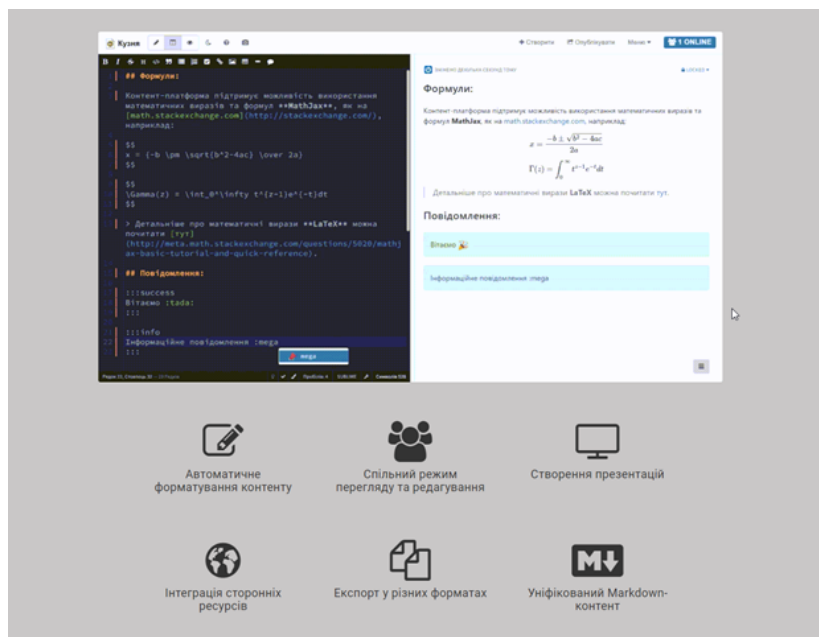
Кузня

+ Створити  Опублікувати  Меню  1 ONLINE

## Формули:

Контент-платформа підтримує можливість використання математичних виразів та формул **MathJax**, як на [math.stackexchange.com](http://stackexchange.com/), наприклад:

$$
x = {-b \pm \sqrt{b^2-4ac} \over 2a}
$$

$$
\Gamma(z) = \int_0^\infty t^{z-1}e^{-t}dt
$$

> Детальніше про математичні вирази **LaTeX** можна почитати [тут](http://meta.math.stackexchange.com/questions/5020/mathjax-basic-tutorial-and-quick-reference).

## Повідомлення:

:::success
Вітаємо :tada:
:::

:::info
Інформаційне повідомлення :mega
:::

mega

Формули:

Контент-платформа підтримує можливість використання математичних виразів та формул MathJax, як на math.stackexchange.com, наприклад:

$x = \frac{-b \pm \sqrt{b^2-4ac}}{2a}$

$\Gamma(z) = \int_0^\infty t^{z-1}e^{-t}dt$

Детальніше про математичні вирази LaTeX можна почитати тут.

Повідомлення:

Вітаємо 🎉

Інформаційне повідомлення :mega

Автоматичне форматування контенту

Спільний режим перегляду та редагування

Створення презентацій

Інтеграція сторонніх ресурсів

Експорт у різних форматах

Уніфікований Markdown-контент